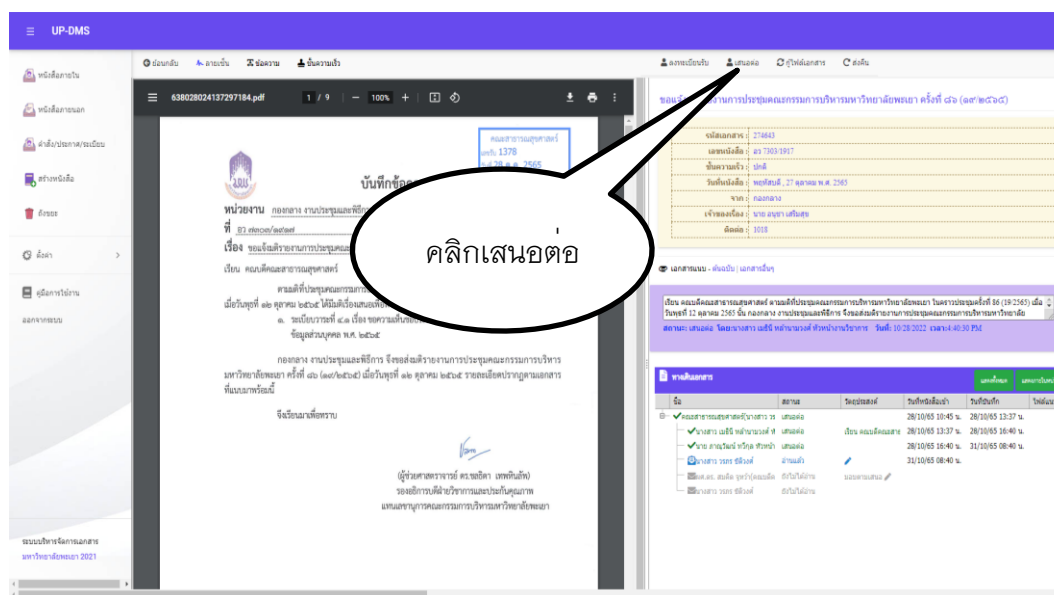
UP-DMS

หนังสือภายใน
หนังสือภายนอก
คำสั่ง/ประกาศ/ระเบียบ
สร้างหนังสือ
ถังขยะ
ตั้งค่า
คู่มือการใช้งาน
ออกจากระบบ

ระบบบริหารจัดการเอกสาร
มหาวิทยาลัยพะเยา 2021

ย้อนกลับ ลายเซ็น ข้อความ บันทึกความเร็ว

638028024137297184.pdf 1 / 9 100%

คณะสาธารณสุขศาสตร์
เลขรับ 1378
วันที่ 28 ต.ค. 2565

บันทึกข้อค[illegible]

หน่วยงาน กองกลาง งานประชุมและพิธีการ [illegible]
ที่ อว ๗๓๐๓/๑๙๑๗
เรื่อง ขอแจ้งมติรายงานการประชุมคณะ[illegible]

เรียน คณบดีคณะสาธารณสุขศาสตร์

ตามมติที่ประชุมคณะกรรมการ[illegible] เมื่อวันพุธที่ ๑๒ ตุลาคม ๒๕๖๕ ได้มีมติเรื่องเสนอเพื่อ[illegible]
๑. ระเบียบวาระที่ ๔.๑ เรื่อง ขอความเห็นชอบ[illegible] ข้อมูลส่วนบุคคล พ.ศ. ๒๕๖๕

กองกลาง งานประชุมและพิธีการ จึงขอแจ้งมติรายงานการประชุมคณะกรรมการบริหารมหาวิทยาลัยพะเยา ครั้งที่ ๘๖ (๑๙/๒๕๖๕) เมื่อวันพุธที่ ๑๒ ตุลาคม ๒๕๖๕ รายละเอียดปรากฏตามเอกสารที่แนบมาพร้อมนี้

จึงเรียนมาเพื่อทราบ

(ผู้ช่วยศาสตราจารย์ ดร.ชลธิดา เทพหินลัพ)
รองอธิการบดีฝ่ายวิชาการและประกันคุณภาพ
แทนเลขานุการคณะกรรมการบริหารมหาวิทยาลัยพะเยา

ลงทะเบียนรับ เสนอต่อ กู้ไฟล์เอกสาร ส่งคืน

ขอแจ้ง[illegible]งานการประชุมคณะกรรมการบริหารมหาวิทยาลัยพะเยา ครั้งที่ ๘๖ (๑๙/๒๕๖๕)

รหัสเอกสาร : 274643
เลขหนังสือ : อว 7303/1917
ชั้นความเร็ว : ปกติ
วันที่หนังสือ : พฤหัสบดี , 27 ตุลาคม พ.ศ. 2565
จาก : กองกลาง
เจ้าของเรื่อง : นาย อนุชา เสริมสุข
ติดต่อ : 1018

คลิกเสนอต่อ

เอกสารแนบ - ต้นฉบับ | เอกสารอื่นๆ

เรียน คณบดีคณะสาธารณสุขศาสตร์ ตามมติที่ประชุมคณะกรรมการบริหารมหาวิทยาลัยพะเยา ในคราวประชุมครั้งที่ 86 (19/2565) เมื่อวันพุธที่ 12 ตุลาคม 2565 นั้น กองกลาง งานประชุมและพิธีการ จึงขอแจ้งมติรายงานการประชุมคณะกรรมการบริหารมหาวิทยาลัย
สถานะ: เสนอต่อ โดย:นางสาว เมธินี หล้านามวงศ์ หัวหน้างานบริหาร วันที่: 10/28/2022 เวลา:4:40:30 PM

ทางเดินเอกสาร

| ชื่อ | สถานะ | วัตถุประสงค์ | วันที่หนังสือเข้า | วันที่บันทึก | ไฟล์แนบ |
|---|---|---|---|---|---|
| คณะสาธารณสุขศาสตร์[นางสาว วร | เสนอต่อ | | 28/10/65 10:45 น. | 28/10/65 13:37 น. | |
| นางสาว เมธินี หล้านามวงศ์ ห | เสนอต่อ | เรียน คณบดีคณะสาธ | 28/10/65 13:37 น. | 28/10/65 16:40 น. | |
| นาย ภาณุวัฒน์ ทวีกล หัวหน้า | เสนอต่อ | | 28/10/65 16:40 น. | 31/10/65 08:40 น. | |
| นางสาว วรกร ซีลังค์ | อ่านแล้ว | | 31/10/65 08:40 น. | | |
| ผศ.ดร. สมคิด จูหว่า(คณบดีค | ยังไม่ได้อ่าน | ขอเพาะเสนอ | | | |
| นางสาว วรกร ซีลังค์ | ยังไม่ได้อ่าน | | | | |